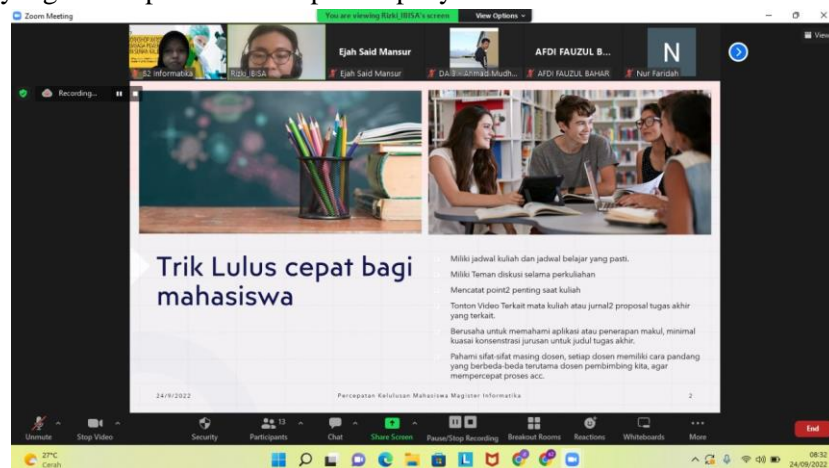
Zoom Meeting

You are viewing Rizki_IBISA's screen View Options

View

S2 Informatika

Rizki_IBISA

Ejah Said Mansur

Ejah Said Mansur

DA 3 - Ahmad Mudh...

AFDI FAUZUL B...

AFDI FAUZUL BAHAR

N

Nur Faridah

Recording...

Trik Lulus cepat bagi mahasiswa

Miliki jadwal kuliah dan jadwal belajar yang pasti.

Miliki Teman diskusi selama perkuliahan

Mencatat point2 penting saat kuliah

Tonton Video Terkait mata kuliah atau jurnal2 proposal tugas akhir yang terkait.

Berusaha untuk memahami aplikasi atau penerapan makul, minimal kuasai konsentrasi jurusan untuk judul tugas akhir.

Pahami sifat-sifat masing dosen, setiap dosen memiliki cara pandang yang berbeda-beda terutama dosen pembimbing kita, agar mempercepat proses acc.

24/9/2022

Percepatan Kelulusan Mahasiswa Magister Informatika

2

Unmute

Stop Video

Security

13

Participants

Chat

Share Screen

Pause/Stop Recording

Breakout Rooms

Reactions

Whiteboards

More

End

27°C

Cerah

08:32

24/09/2022